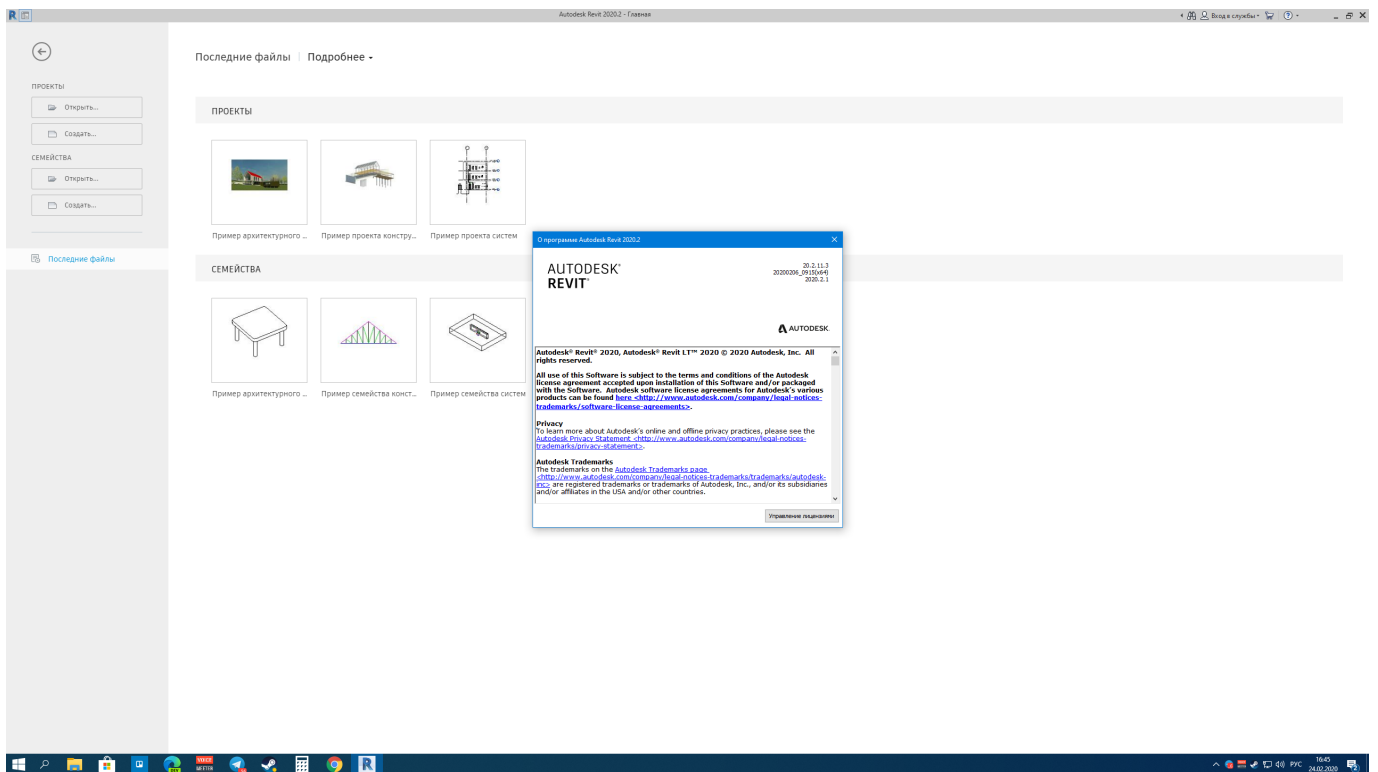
Autodesk Revit 2020.2 - Главная

Вход в службы

ПРОЕКТЫ
Открыть...
Создать...
СЕМЕЙСТВА
Открыть...
Создать...

Последние файлы

Последние файлы | Подробнее

ПРОЕКТЫ

Пример архитектурного ...
Пример проекта констру...
Пример проекта систем

СЕМЕЙСТВА

Пример архитектурного ...
Пример семейства конст...
Пример семейства систем

О программе Autodesk Revit 2020.2

AUTODESK®
REVIT®

20.2.11.3
20200206_0915(x64)
2020.2.1

AUTODESK.

Autodesk® Revit® 2020, Autodesk® Revit LT™ 2020 © 2020 Autodesk, Inc. All rights reserved.

All use of this Software is subject to the terms and conditions of the Autodesk license agreement accepted upon installation of this Software and/or packaged with the Software. Autodesk software license agreements for Autodesk's various products can be found here <http://www.autodesk.com/company/legal-notices-trademarks/software-license-agreements>.

Privacy
To learn more about Autodesk's online and offline privacy practices, please see the Autodesk Privacy Statement <http://www.autodesk.com/company/legal-notices-trademarks/privacy-statement>.

Autodesk Trademarks
The trademarks on the Autodesk Trademarks page <http://www.autodesk.com/company/legal-notices-trademarks/trademarks/autodesk-inc> are registered trademarks or trademarks of Autodesk, Inc., and/or its subsidiaries and/or affiliates in the USA and/or other countries.

Управление лицензиями

РУС 16:45 24.02.2020